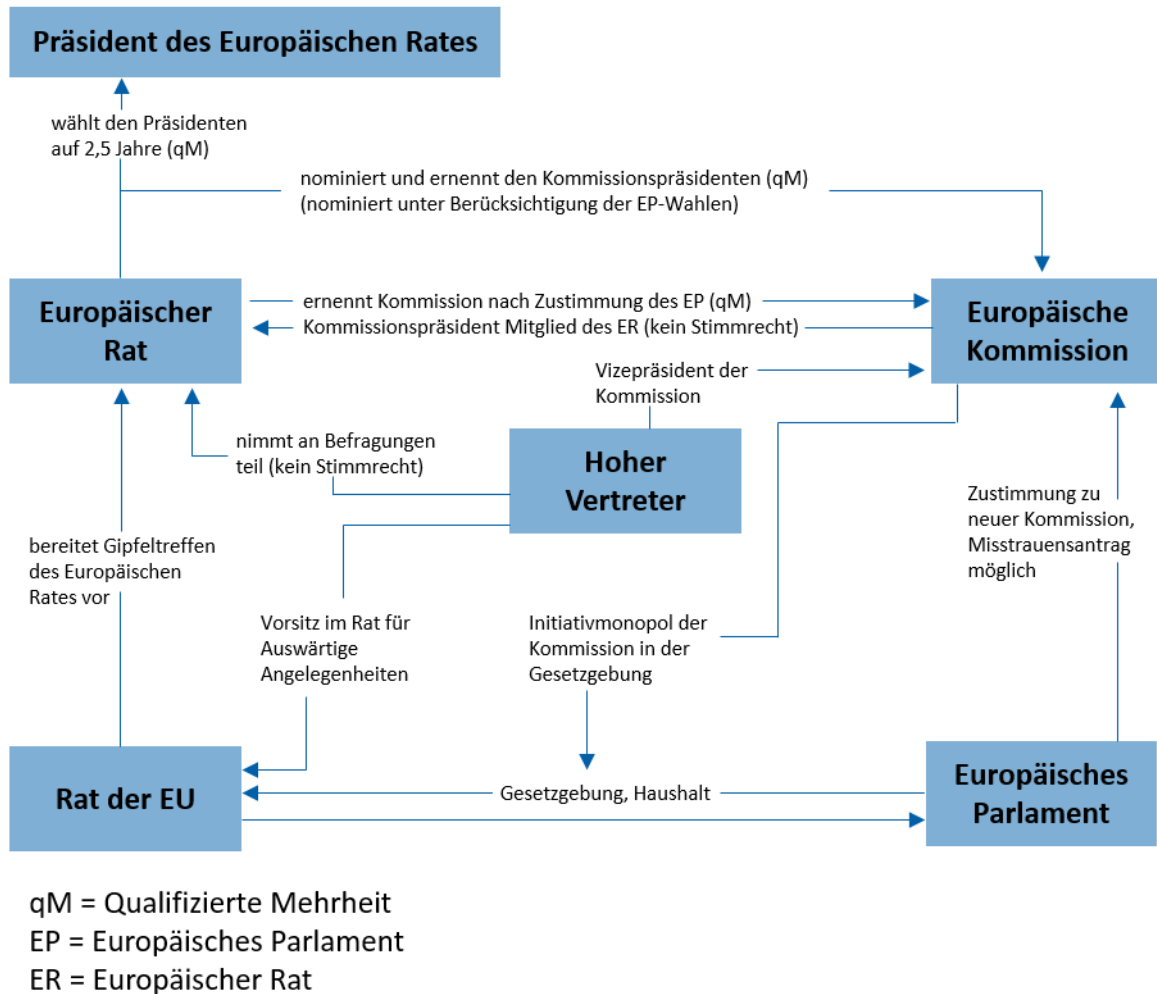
Präsident des Europäischen Rates

wählt den Präsidenten auf 2,5 Jahre (qM)

nominiert und ernennt den Kommissionspräsidenten (qM) (nominiert unter Berücksichtigung der EP-Wahlen)

Europäischer Rat

ernennt Kommission nach Zustimmung des EP (qM)

Kommissionspräsident Mitglied des ER (kein Stimmrecht)

Europäische Kommission

Vizepräsident der Kommission

nimmt an Befragungen teil (kein Stimmrecht)

Hoher Vertreter

Zustimmung zu neuer Kommission, Misstrauensantrag möglich

bereitet Gipfeltreffen des Europäischen Rates vor

Vorsitz im Rat für Auswärtige Angelegenheiten

Initiativmonopol der Kommission in der Gesetzgebung

Rat der EU

Gesetzgebung, Haushalt

Europäisches Parlament

qM = Qualifizierte Mehrheit
EP = Europäisches Parlament
ER = Europäischer Rat